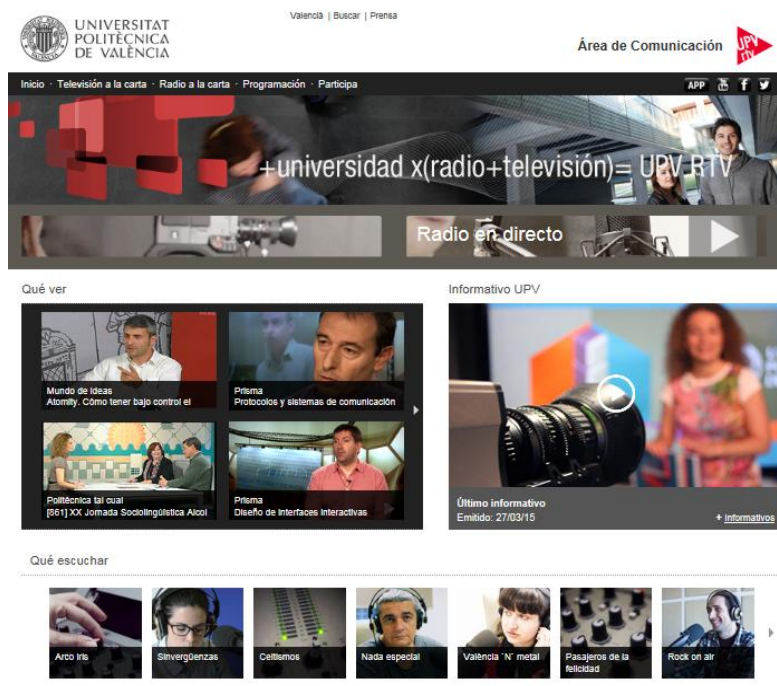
UNIVERSITAT POLITÈCNICA DE VALÈNCIA

Valencià | Buscar | Prensa

Área de Comunicación

UPV RTV

Inicio · Televisión a la carta · Radio a la carta · Programación · Participa

APP

+universidad x(radio+televisión)= UPV RTV

Radio en directo

Qué ver

Mundo de ideas
Atomity. Cómo tener bajo control el

Prisma
Protocolos y sistemas de comunicación

Politècnica tal cual
[861] XX Jornada Sociolingüística Alcoi

Prisma
Diseño de interfaces interactivas

Informativo UPV

Último informativo
Emitido: 27/03/15

+ Informativos

Qué escuchar

Arco iris

Sinvergüenzas

Celtismos

Nada especial

València "N" metal

Pasajeros de la felicidad

Rock on air